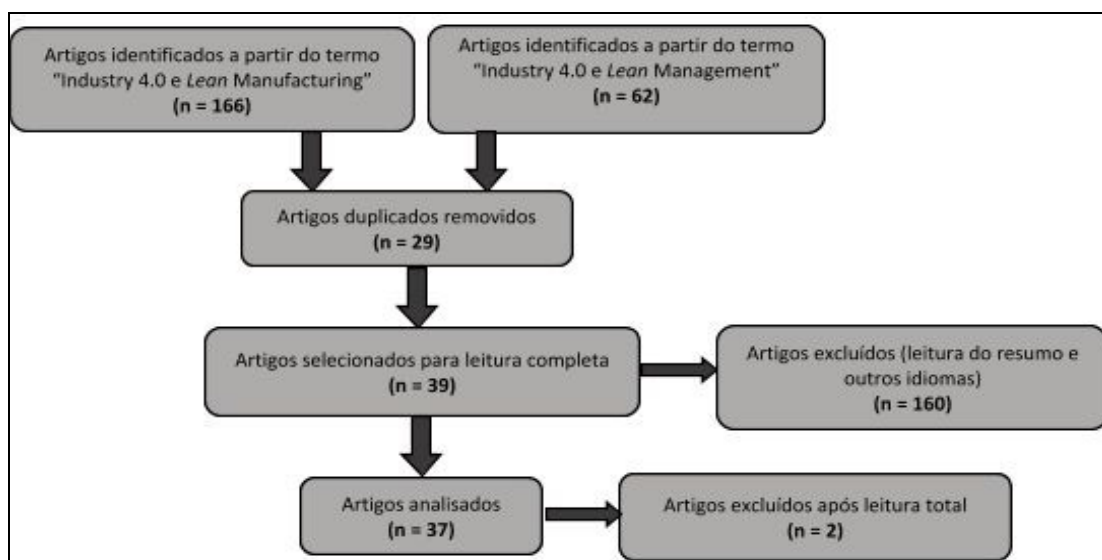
Artigos identificados a partir do termo "Industry 4.0 e Lean Manufacturing"
(n = 166)

Artigos identificados a partir do termo "Industry 4.0 e Lean Management"
(n = 62)

Artigos duplicados removidos
(n = 29)

Artigos selecionados para leitura completa
(n = 39)

Artigos excluídos (leitura do resumo e outros idiomas)
(n = 160)

Artigos analisados
(n = 37)

Artigos excluídos após leitura total
(n = 2)